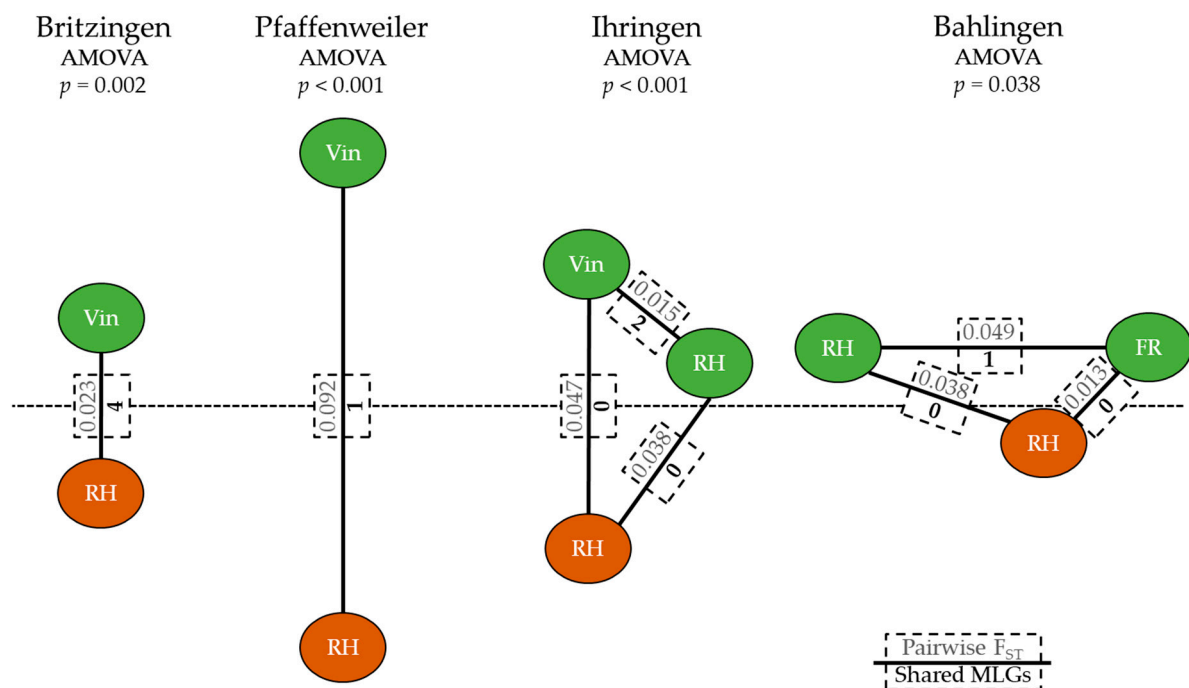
Britzingen
AMOVA
$p$ = 0.002

Vin
0.023
4
RH

Pfaffenweiler
AMOVA
$p$ < 0.001

Vin
0.092
1
RH

Ihringen
AMOVA
$p$ < 0.001

Vin
0.015
2
RH
0.047
0
0.038
0
RH

Bahlingen
AMOVA
$p$ = 0.038

RH
0.049
1
FR
0.038
0
0.013
0
RH

Pairwise $F_{ST}$
Shared MLGs